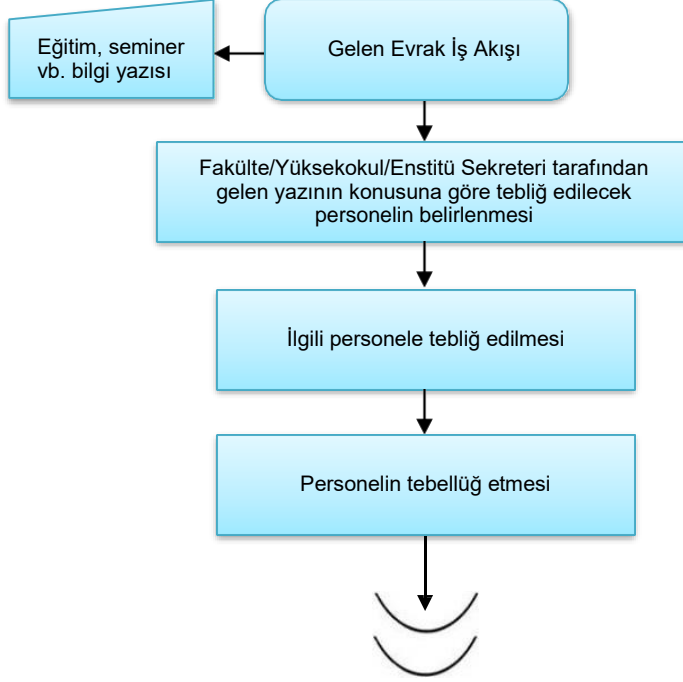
Gelen Evrak İş Akışı

Eğitim, seminer vb. bilgi yazısı

Fakülte/Yüksekokul/Enstitü Sekreteri tarafından gelen yazının konusuna göre tebliğ edilecek personelin belirlenmesi

İlgili personele tebliğ edilmesi

Personelin tebellüğ etmesi